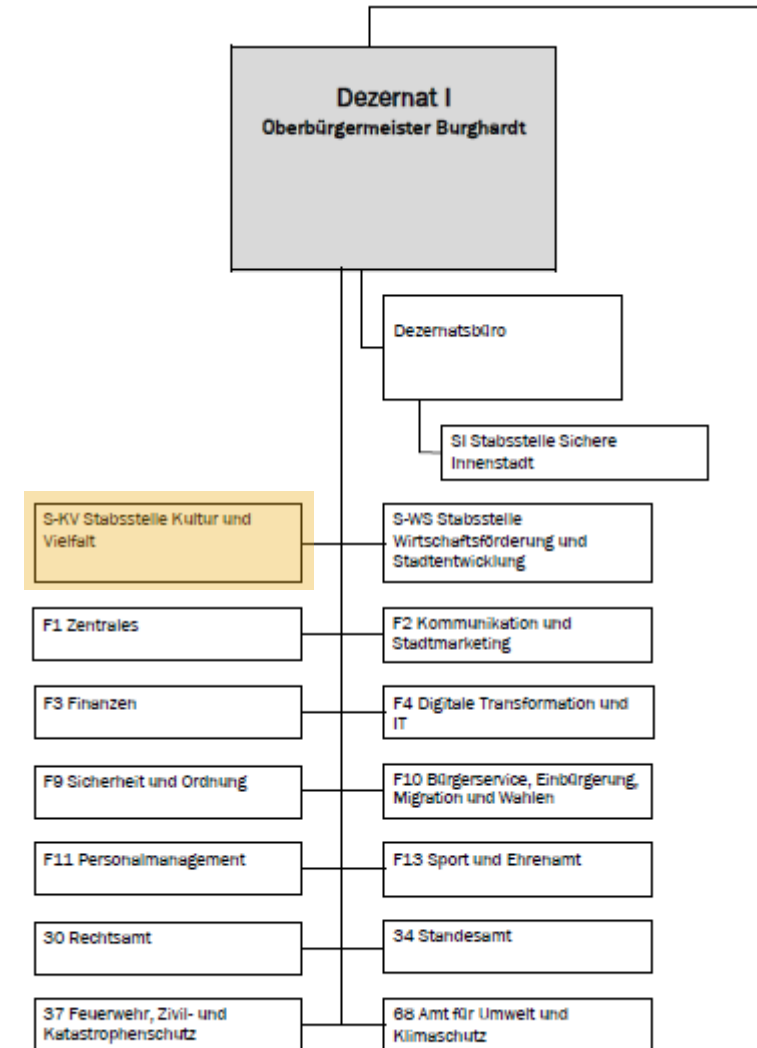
Dezernat I
Oberbürgermeister Burghardt

Dezernatsbüro

SI Stabsstelle Sichere Innenstadt

S-KV Stabsstelle Kultur und Vielfalt

S-WS Stabsstelle Wirtschaftsförderung und Stadtentwicklung

F1 Zentrales

F2 Kommunikation und Stadtmarketing

F3 Finanzen

F4 Digitale Transformation und IT

F9 Sicherheit und Ordnung

F10 Bürgerservice, Einbürgerung, Migration und Wahlen

F11 Personalmanagement

F13 Sport und Ehrenamt

30 Rechtsamt

34 Standesamt

37 Feuerwehr, Zivil- und Katastrophenschutz

68 Amt für Umwelt und Klimaschutz